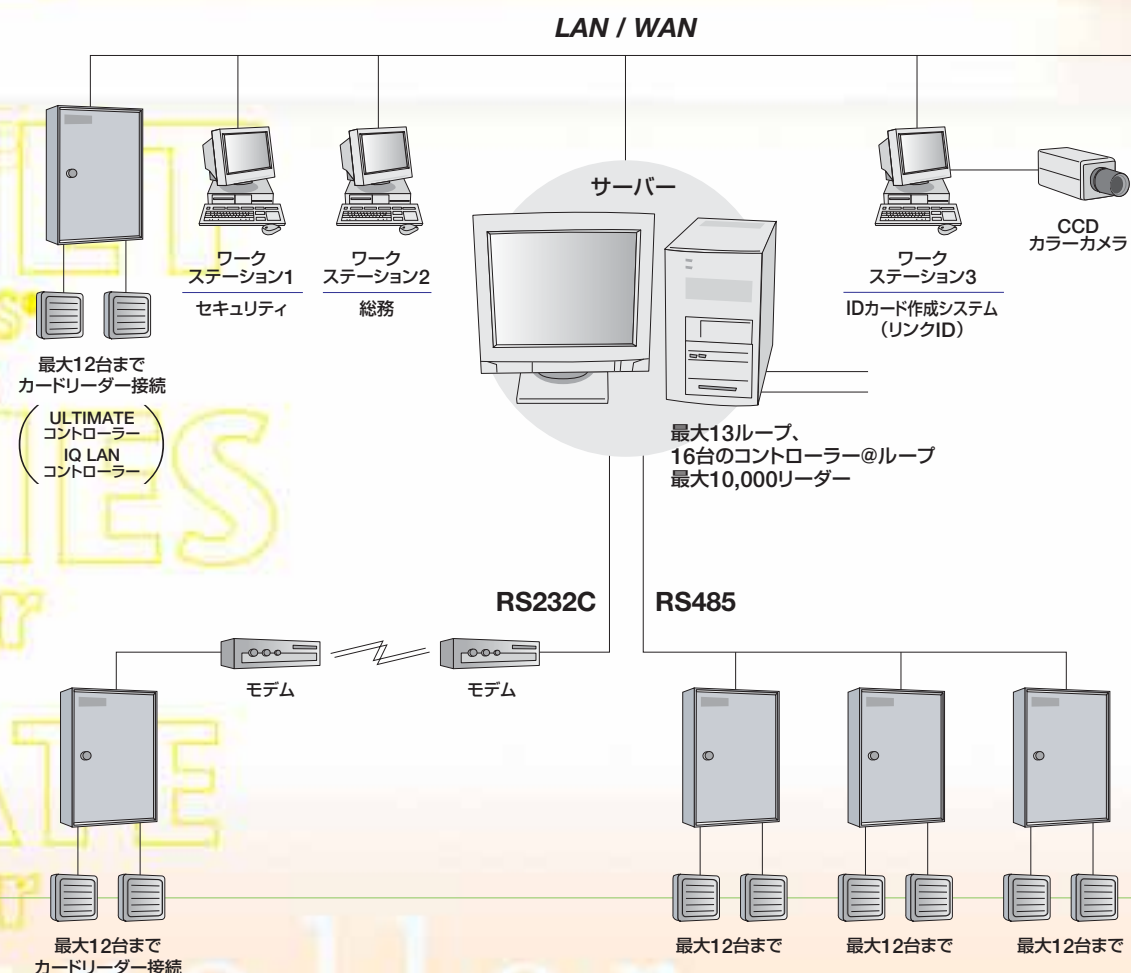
LAN / WAN

サーバー

ワークステーション1
セキュリティ

ワークステーション2
総務

ワークステーション3
IDカード作成システム（リンクID）

CCD
カラーカメラ

最大12台まで
カードリーダー接続

ULTIMATE
コントローラー
IQ LAN
コントローラー

最大13ループ、
16台のコントローラー@ループ
最大10,000リーダー

RS232C

RS485

モデム

モデム

最大12台まで
カードリーダー接続

最大12台まで

最大12台まで

最大12台まで